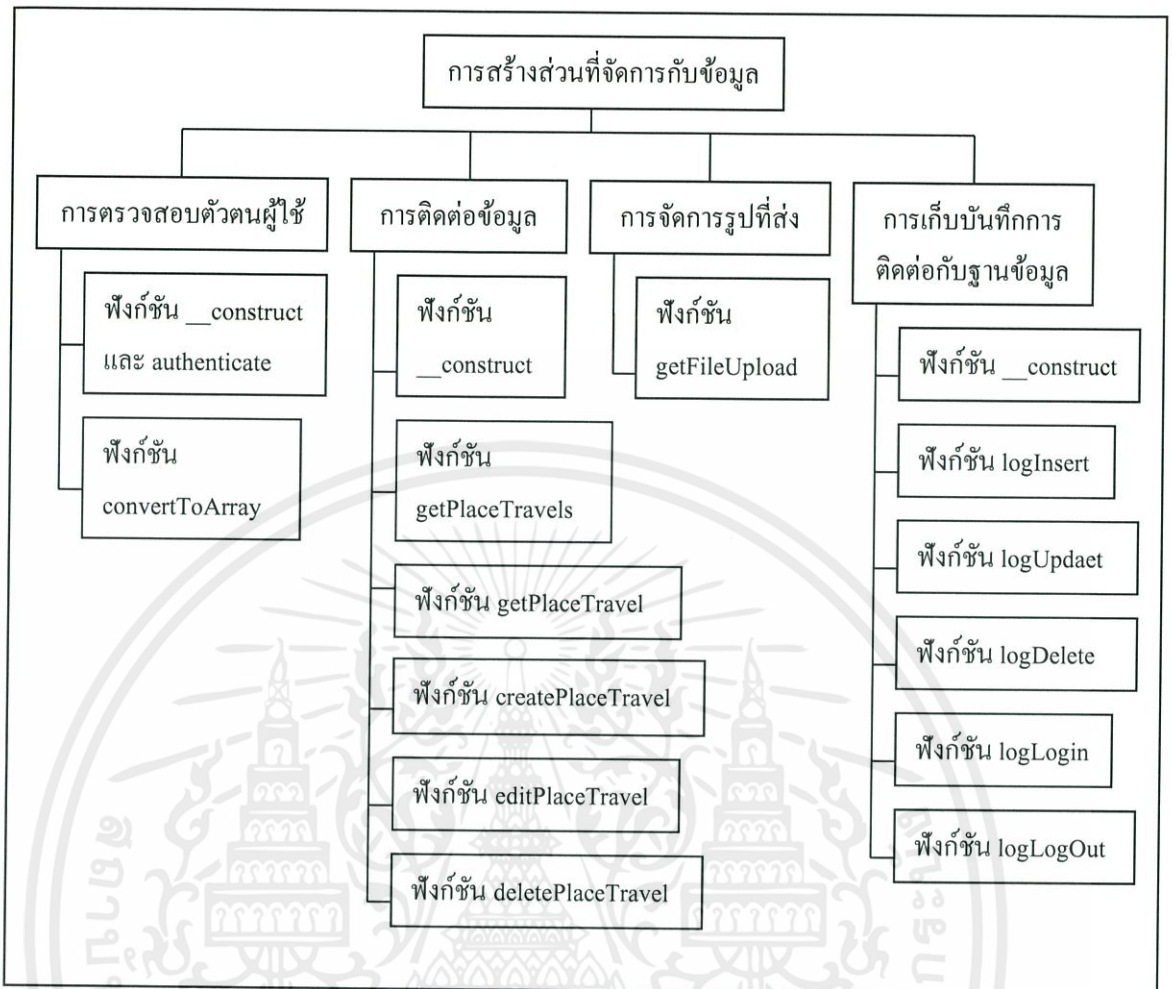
การสร้างส่วนที่จัดการกับข้อมูล

การตรวจสอบตัวตนผู้ใช้

ฟังก์ชัน __construct และ authenticate

ฟังก์ชัน convertToArray

การติดต่อข้อมูล

ฟังก์ชัน __construct

ฟังก์ชัน getPlaceTravels

ฟังก์ชัน getPlaceTravel

ฟังก์ชัน createPlaceTravel

ฟังก์ชัน editPlaceTravel

ฟังก์ชัน deletePlaceTravel

การจัดการรูปที่ส่ง

ฟังก์ชัน getFileUpload

การเก็บบันทึกการติดต่อกับฐานข้อมูล

ฟังก์ชัน __construct

ฟังก์ชัน logInsert

ฟังก์ชัน logUpdaet

ฟังก์ชัน logDelete

ฟังก์ชัน logLogin

ฟังก์ชัน logLogOut